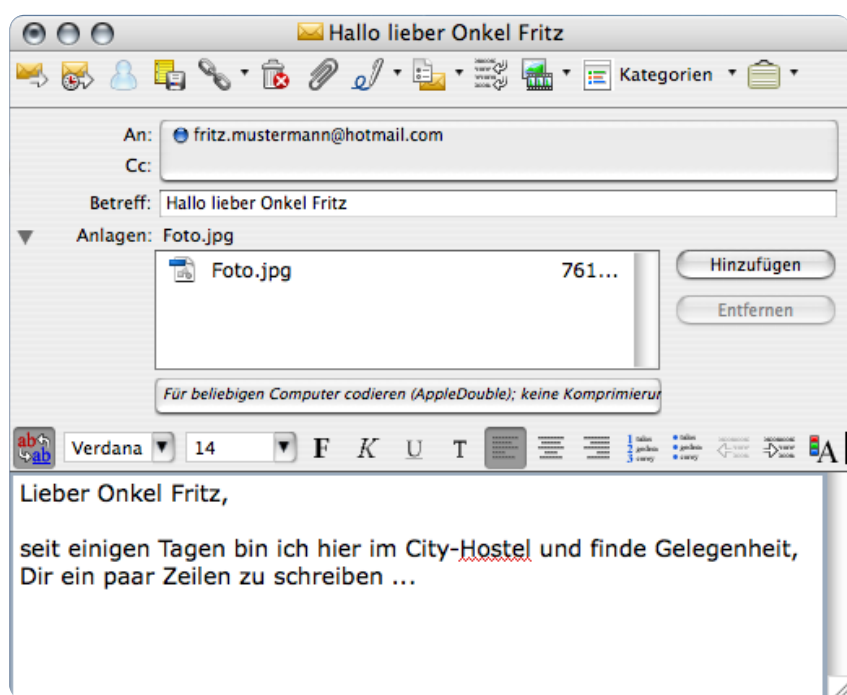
Hallo lieber Onkel Fritz

Kategorien

An: fritz.mustermann@hotmail.com
Cc:
Betreff: Hallo lieber Onkel Fritz
Anlagen: Foto.jpg

Foto.jpg 761...

Hinzufügen
Entfernen

Für beliebigen Computer codieren (AppleDouble); keine Komprimierur

Verdana 14 F K U T

Lieber Onkel Fritz,

seit einigen Tagen bin ich hier im City-Hostel und finde Gelegenheit, Dir ein paar Zeilen zu schreiben ...